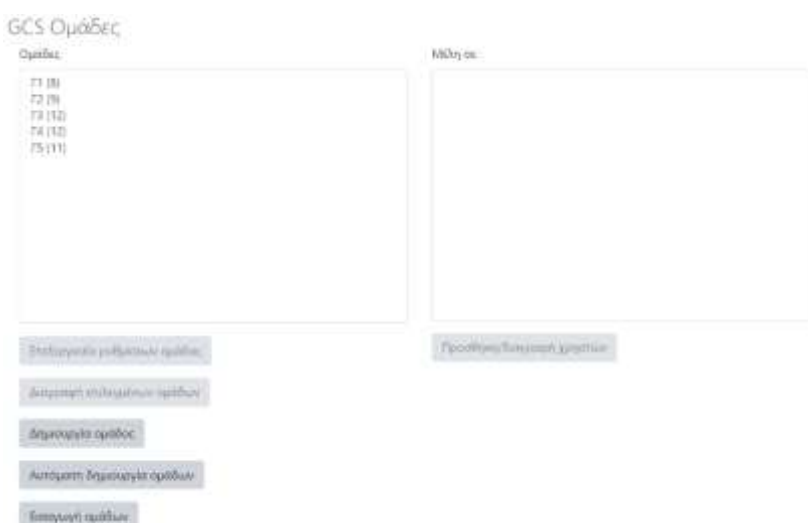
GCS Ομάδες

Ομάδες

T1 (8)
T2 (9)
T3 (12)
T4 (12)
T5 (11)

Μέλη σε:

Επεξεργασία ρυθμίσεων ομάδας

Διαγραφή επιλεγμένων ομάδων

Δημιουργία ομάδας

Αυτόματη δημιουργία ομάδων

Εισαγωγή ομάδων

Προσθήκη/διαγραφή χρηστών